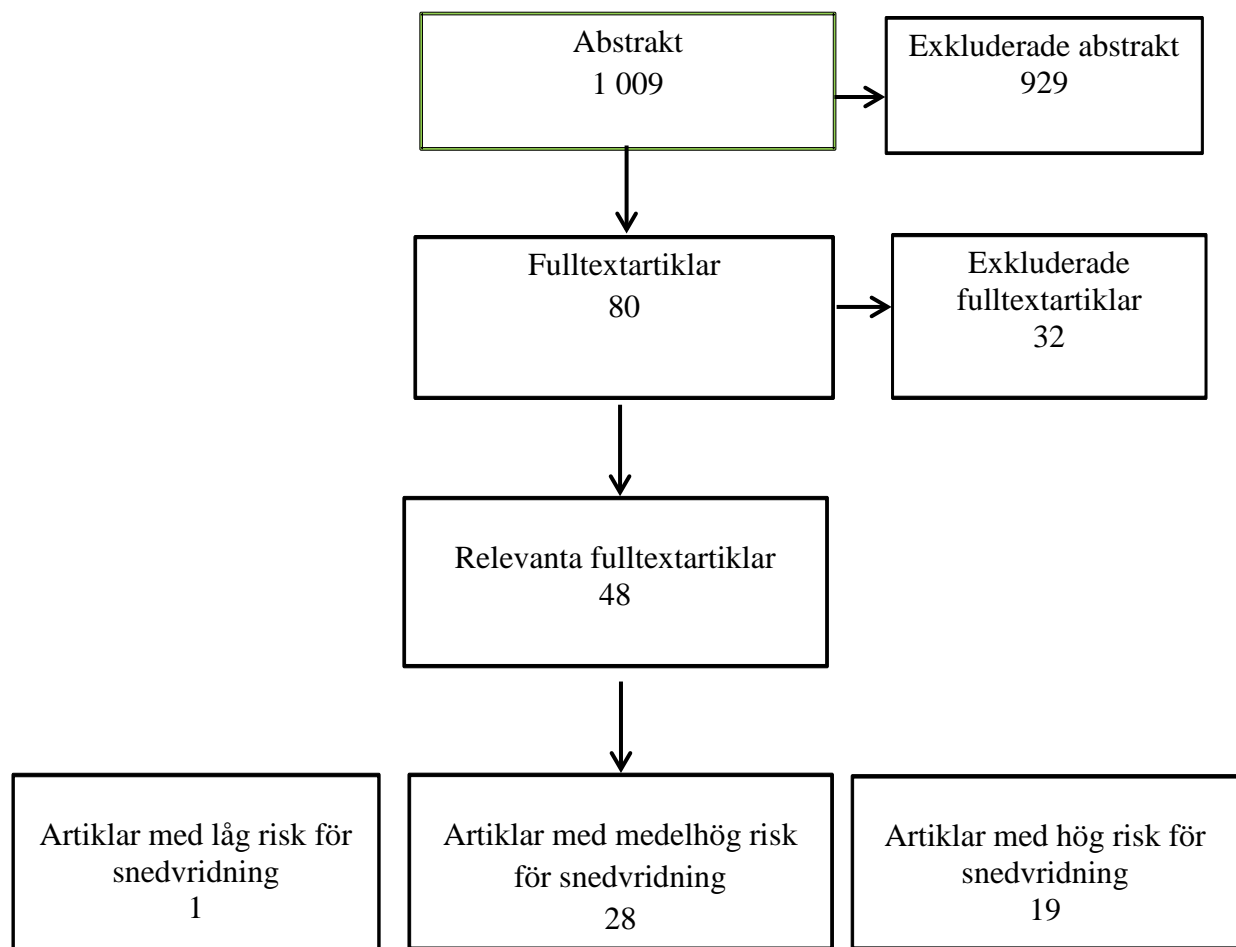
Abstrakt
1 009

Exkluderade abstrakt
929

Fulltextartiklar
80

Exkluderade fulltextartiklar
32

Relevanta fulltextartiklar
48

Artiklar med låg risk för snedvridning
1

Artiklar med medelhög risk för snedvridning
28

Artiklar med hög risk för snedvridning
19